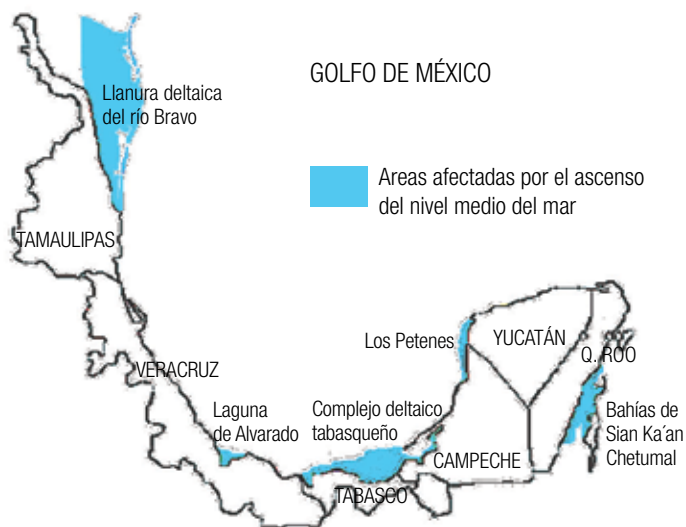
GOLFO DE MÉXICO

Llanura deltaica del río Bravo

Areas afectadas por el ascenso del nivel medio del mar

TAMAULIPAS

VERACRUZ

Los Petenes

YUCATÁN

Q. ROO

Laguna de Alvarado

Complejo deltaico tabasqueño

CAMPECHE

Bahías de Sian Ka´an Chetumal

TABASCO